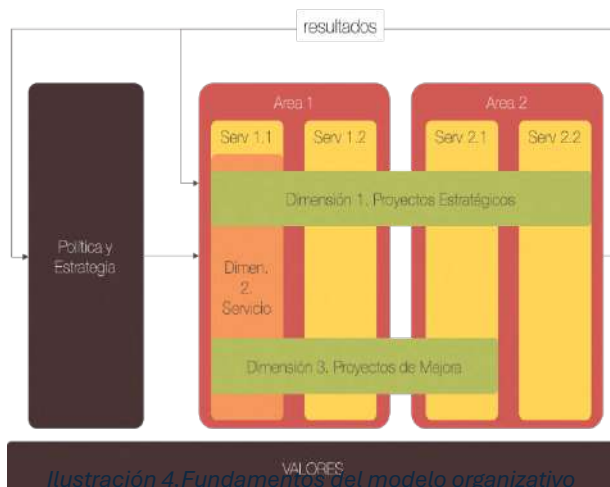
resultados

Política y Estrategia

Area 1

Area 2

Serv 1.1

Serv 1.2

Serv 2.1

Serv 2.2

Dimensión 1. Proyectos Estratégicos

Dimen. 2. Servicio

Dimensión 3. Proyectos de Mejora

VALORES

Ilustración 4.Fundamentos del modelo organizativo